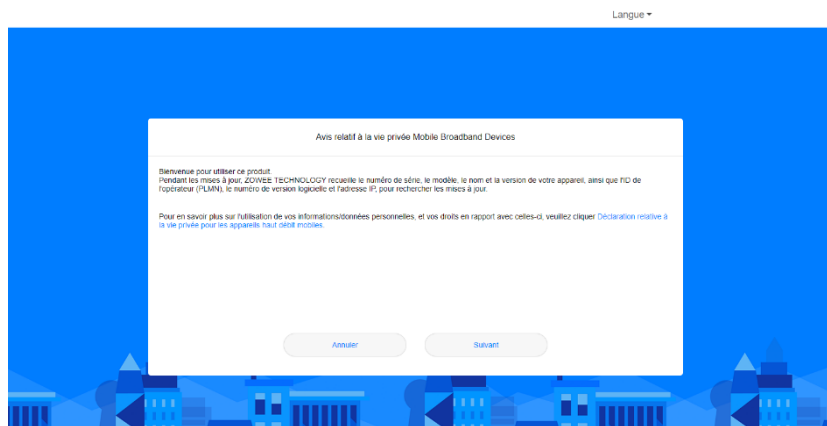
Langue

Avis relatif à la vie privée Mobile Broadband Devices

Bienvenue pour utiliser ce produit.
Pendant les mises à jour, ZOWEE TECHNOLOGY recueille le numéro de série, le modèle, le nom et la version de votre appareil, ainsi que l'ID de l'opérateur (PLMN), le numéro de version logicielle et l'adresse IP, pour rechercher les mises à jour.

Pour en savoir plus sur l'utilisation de vos informations/données personnelles, et vos droits en rapport avec celles-ci, veuillez cliquer Déclaration relative à la vie privée pour les appareils haut débit mobiles.

Annuler

Suivant